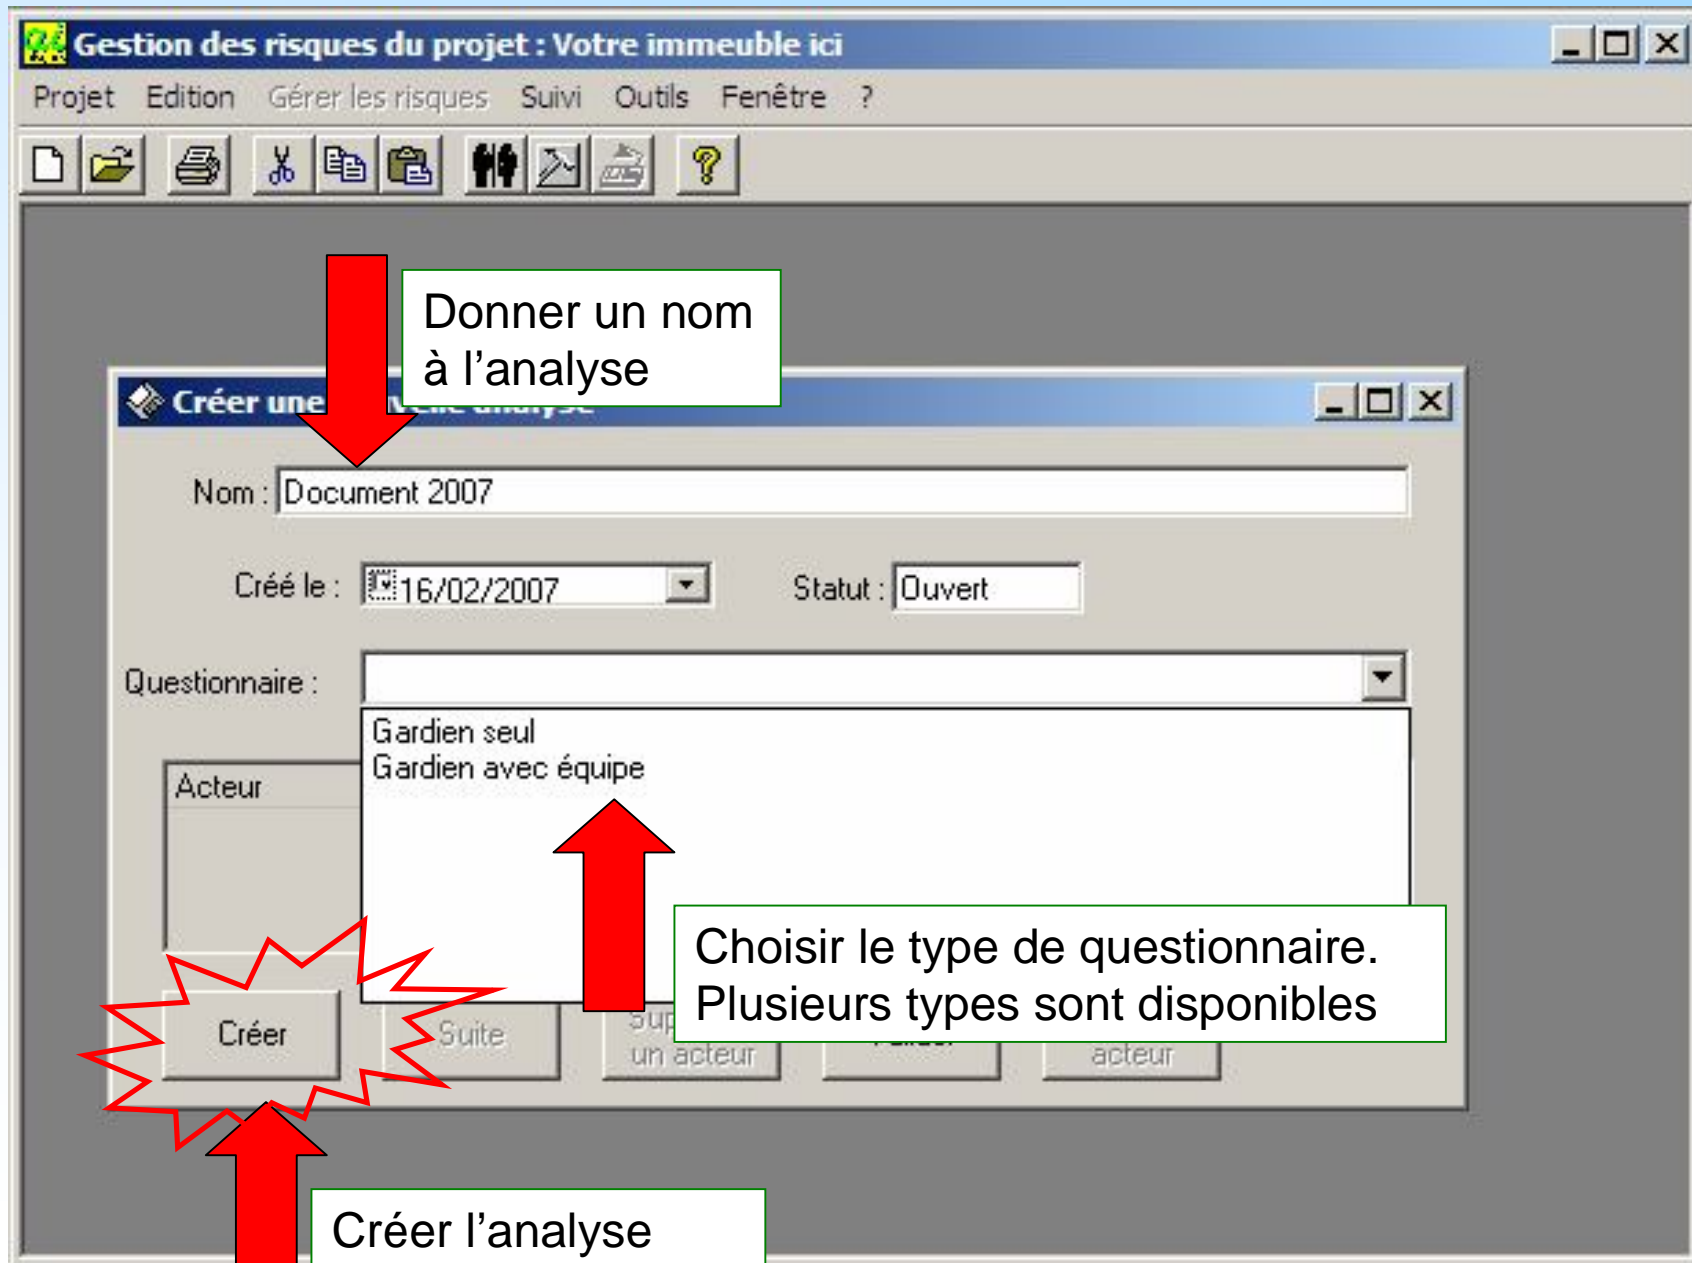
Gestion des risques du projet : Votre immeuble ici

Projet Edition Gérer les risques Suivi Outils Fenêtre ?

Donner un nom à l'analyse

Créer une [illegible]

Nom : Document 2007

Créé le : 16/02/2007

Statut : Ouvert

Questionnaire :

Gardien seul
Gardien avec équipe

Acteur

Choisir le type de questionnaire. Plusieurs types sont disponibles

Créer

Suite

Sup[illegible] un acteur

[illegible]

acteur

Créer l'analyse